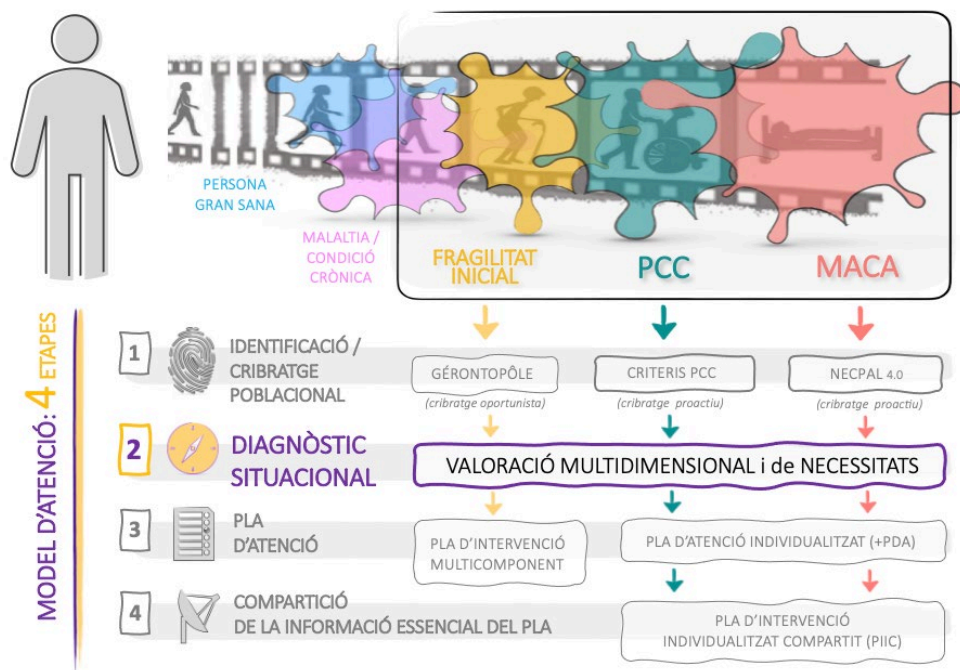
PERSONA GRAN SANA

MALALTIA / CONDICIÓ CRÒNICA

FRAGILITAT INICIAL

PCC

MACA

MODEL D'ATENCIÓ: 4 ETAPES

1 IDENTIFICACIÓ / CRIBRATGE POBLACIONAL

GÉRONTOPÔLE
(cribratge oportunista)

CRITERIS PCC
(cribratge proactiu)

NECPAL 4.0
(cribratge proactiu)

2 DIAGNÒSTIC SITUACIONAL

VALORACIÓ MULTIDIMENSIONAL i de NECESSITATS

3 PLA D'ATENCIÓ

PLA D'INTERVENCIÓ MULTICOMPONENT

PLA D'ATENCIÓ INDIVIDUALITZAT (+PDA)

4 COMPARTICIÓ DE LA INFORMACIÓ ESSENCIAL DEL PLA

PLA D'INTERVENCIÓ INDIVIDUALITZAT COMPARTIT (PIIC)